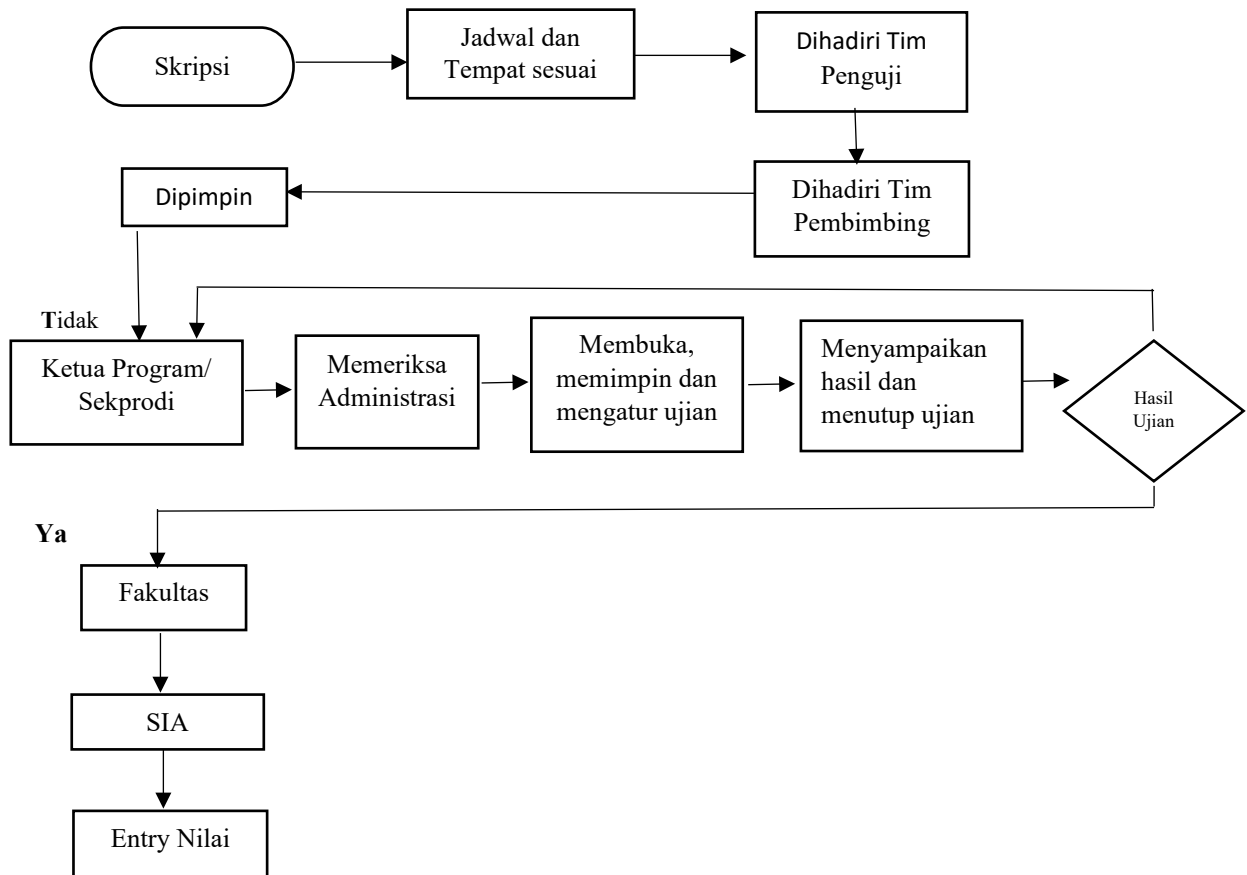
Skripsi

Jadwal dan Tempat sesuai

Dihadiri Tim Penguji

Dipimpin

Dihadiri Tim Pembimbing

Tidak

Ketua Program/ Sekprodi

Memeriksa Administrasi

Membuka, memimpin dan mengatur ujian

Menyampaikan hasil dan menutup ujian

Hasil Ujian

Ya

Fakultas

SIA

Entry Nilai